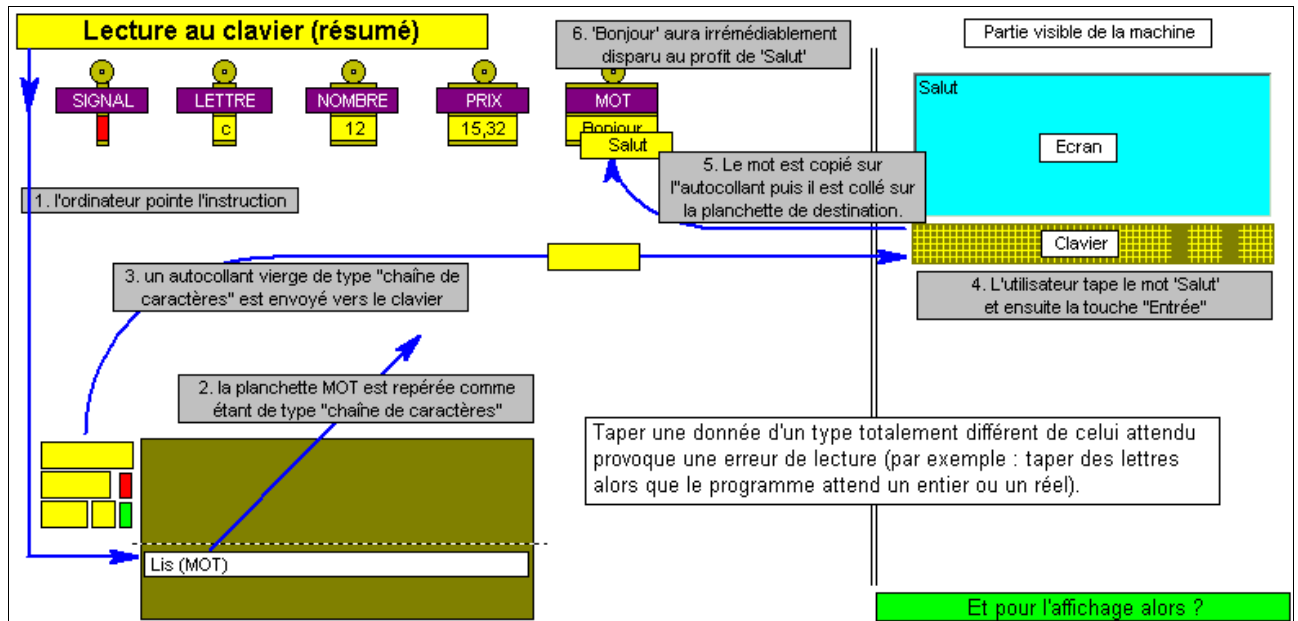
Lecture au clavier (résumé)

6. 'Bonjour' aura irrémédiablement disparu au profit de 'Salut'

Partie visible de la machine

SIGNAL

LETTRE
c

NOMBRE
12

PRIX
15,32

MOT
Bonjour

Salut

Salut

Ecran

5. Le mot est copié sur l''autocollant puis il est collé sur la planchette de destination.

1. l'ordinateur pointe l'instruction

Clavier

3. un autocollant vierge de type "chaîne de caractères" est envoyé vers le clavier

4. L'utilisateur tape le mot 'Salut' et ensuite la touche "Entrée"

2. la planchette MOT est repérée comme étant de type "chaîne de caractères"

Taper une donnée d'un type totalement différent de celui attendu provoque une erreur de lecture (par exemple : taper des lettres alors que le programme attend un entier ou un réel).

Lis (MOT)

Et pour l'affichage alors ?